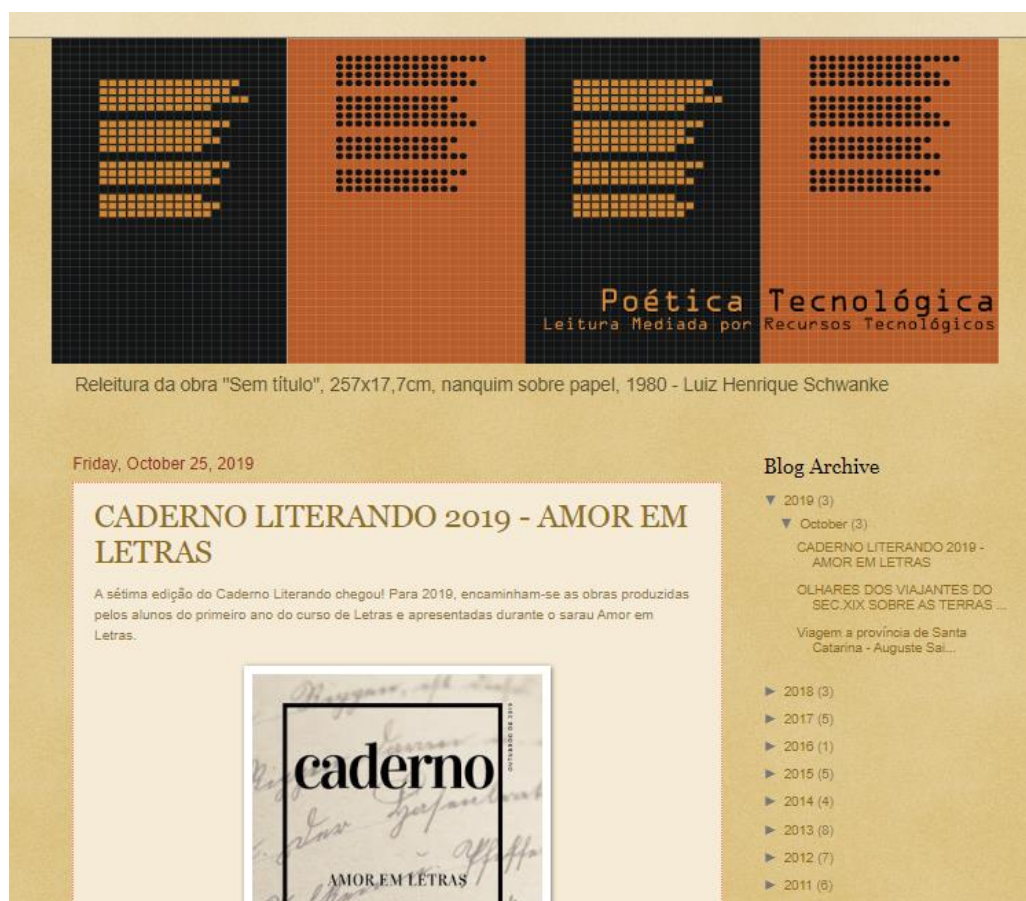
Poética Tecnológica
Leitura Mediada por Recursos Tecnológicos

Releitura da obra "Sem título", 257x17,7cm, nanquim sobre papel, 1980 - Luiz Henrique Schwanke

Friday, October 25, 2019

CADERNO LITERANDO 2019 - AMOR EM LETRAS

A sétima edição do Caderno Literando chegou! Para 2019, encaminham-se as obras produzidas pelos alunos do primeiro ano do curso de Letras e apresentadas durante o sarau Amor em Letras.

caderno
OUTUBRO DE 2019
AMOR EM LETRAS

Blog Archive
▼ 2019 (3)
▼ October (3)
CADERNO LITERANDO 2019 - AMOR EM LETRAS
OLHARES DOS VIAJANTES DO SEC.XIX SOBRE AS TERRAS ...
Viagem a província de Santa Catarina - Auguste Sai...
► 2018 (3)
► 2017 (5)
► 2016 (1)
► 2015 (5)
► 2014 (4)
► 2013 (8)
► 2012 (7)
► 2011 (6)